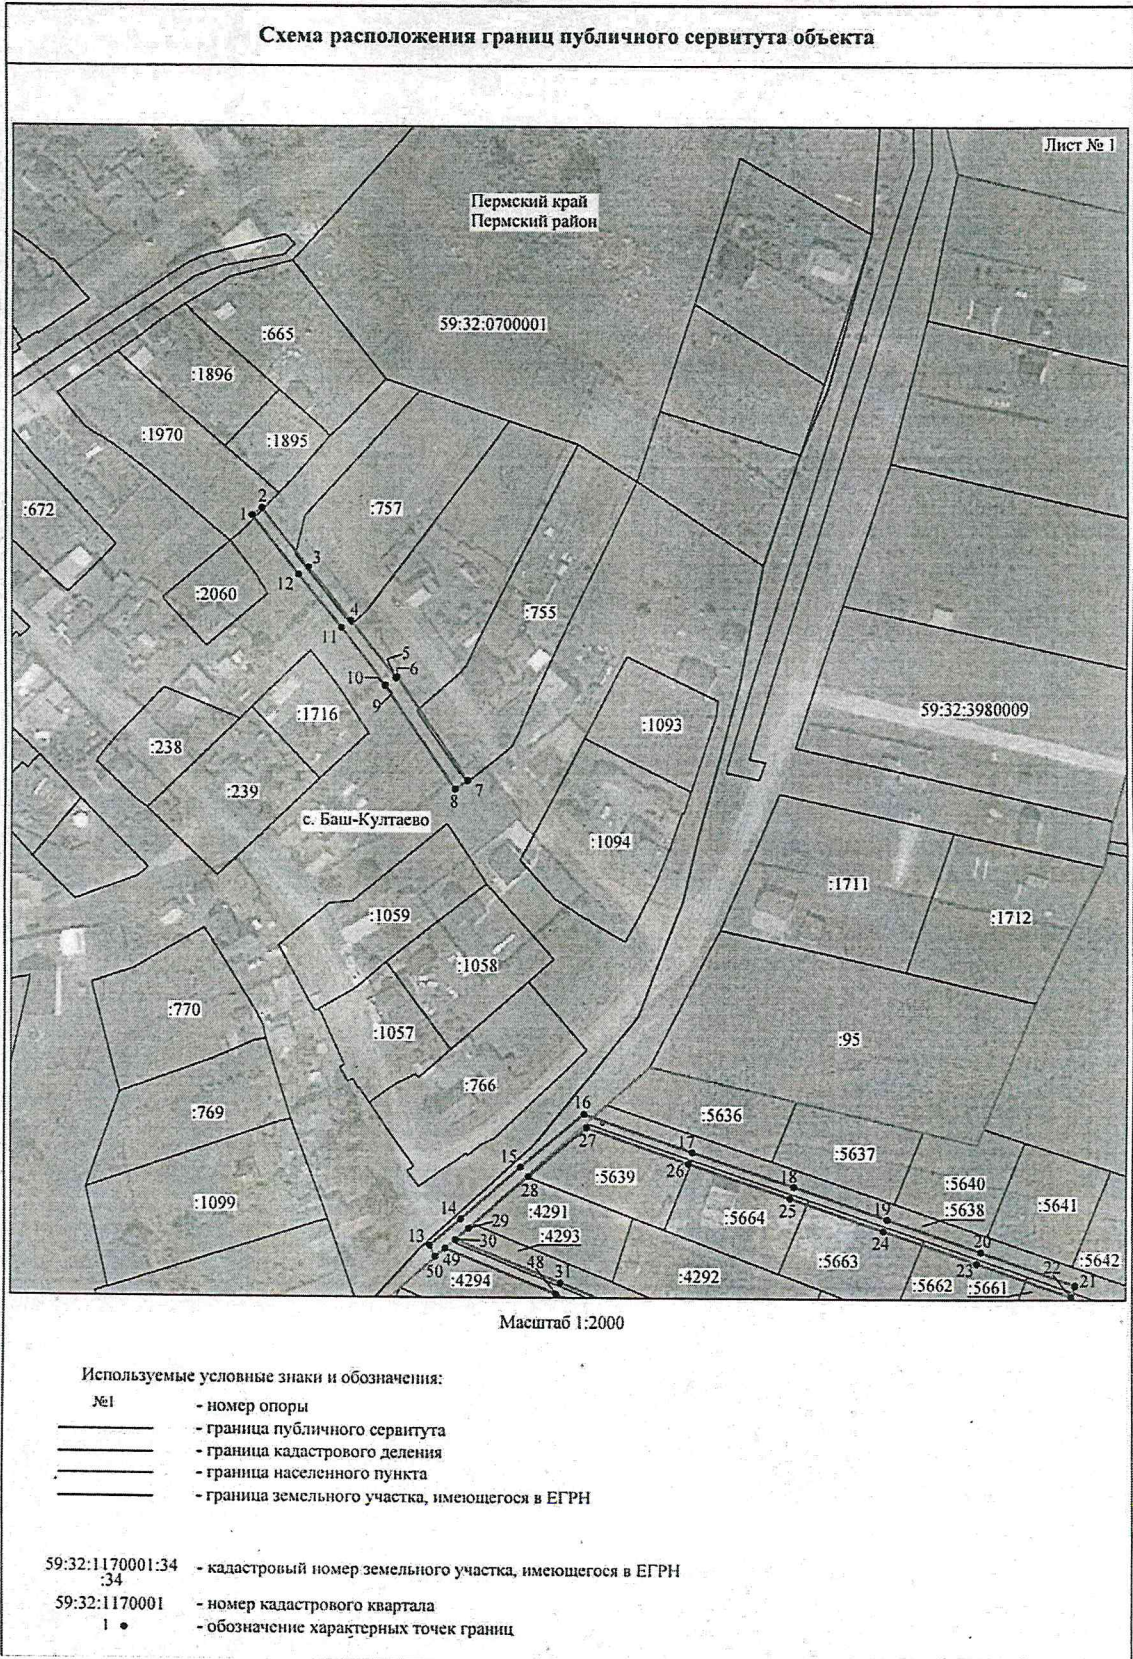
Схема расположения границ публичного сервитута объекта

Лист № 1

Пермский край
Пермский район

59:32:0700001

:665
:1896
:1970
:1895
:672
:757
:2060
:755
:1093
59:32:3980009
:1716
:238
:239
с. Баш-Култаево
:1094
:1711
:1712
:1059
:1058
:770
:1057
:95
:766
:769
:5636
:5637
:5639
:5640
:5641
:1099
:4291
:5664
:5638
:4293
:5663
:5642
:4294
:4292
:5662
:5661

1 2 3 12 4 11 5 6 10 9 8 7 16 27 17 26 15 18 28 25 19 14 29 24 13 30 20 49 23 50 48 31 22 21

Масштаб 1:2000

Используемые условные знаки и обозначения:
№1 - номер опоры
- граница публичного сервитута
- граница кадастрового деления
- граница населенного пункта
- граница земельного участка, имеющегося в ЕГРН

59:32:1170001:34 :34 - кадастровый номер земельного участка, имеющегося в ЕГРН
59:32:1170001 - номер кадастрового квартала
1 • - обозначение характерных точек границ